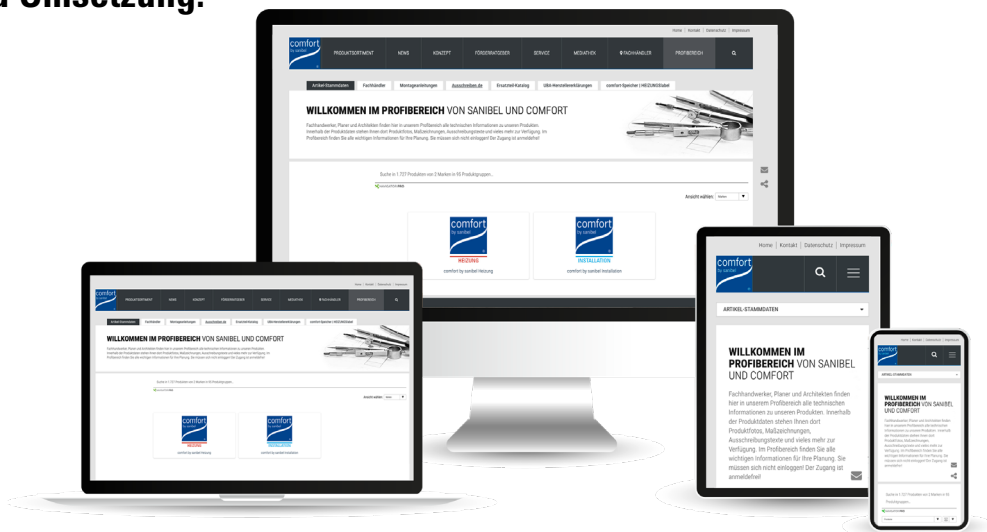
Umsetzung:

Home | Kontakt | Datenschutz | Impressum

comfort by sanibel

PRODUKTSORTIMENT NEWS KONZEPT FÖRDERMITGLIEDER SERVICE MEDIATHEK FACHHÄNDLER PROFIBEREICH

Artikel-Stammdaten Fachhändler Montageanleitungen Ausschreiben.de Ersatzteil-Katalog Ubt-Herstellererklärungen comfort-Speicher | HEIZUNGSlabel

WILLKOMMEN IM PROFIBEREICH VON SANIBEL UND COMFORT

Fachhandwerker, Planer und Architekten finden hier in unserem Profibereich alle technischen Informationen zu unseren Produkten. Innerhalb der Produktdaten stehen Ihnen dort Produktfotos, Maßzeichnungen, Ausschreibungstexte und vieles mehr zur Verfügung. Im Profibereich finden Sie alle wichtigen Informationen für Ihre Planung. Sie müssen sich nicht einloggen! Der Zugang ist anmeldefrei!

Suche in 1.727 Produkten von 2 Marken in 93 Produktgruppen...

Ansicht wählen:

comfort by sanibel HEIZUNG
comfort by sanibel Heizung

comfort by sanibel INSTALLATION
comfort by sanibel Installation

Home | Kontakt | Datenschutz | Impressum

comfort by sanibel

ARTIKEL-STAMMDATEN

WILLKOMMEN IM PROFIBEREICH VON SANIBEL UND COMFORT

Fachhandwerker, Planer und Architekten finden hier in unserem Profibereich alle technischen Informationen zu unseren Produkten. Innerhalb der Produktdaten stehen Ihnen dort Produktfotos, Maßzeichnungen, Ausschreibungstexte und vieles mehr zur Verfügung. Im Profibereich finden Sie alle wichtigen Informationen für Ihre Planung. Sie müssen sich nicht einloggen! Der Zugang ist anmeldefrei!

Suche in 1.727 Produkten von 2 Marken in 93 Produktgruppen...